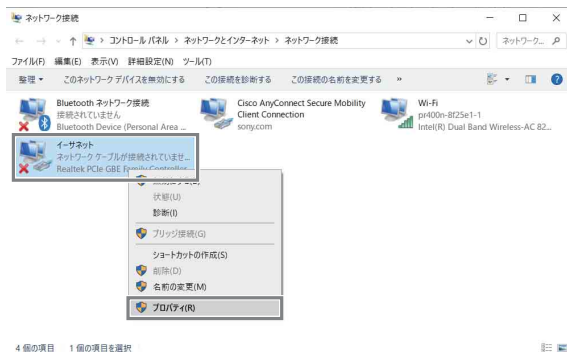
ネットワーク接続

← → ↑ コントロール パネル > ネットワークとインターネット > ネットワーク接続 ネットワーク...

ファイル(F) 編集(E) 表示(V) 詳細設定(N) ツール(T)

整理 ▾ このネットワーク デバイスを無効にする この接続を診断する この接続の名前を変更する »

Bluetooth ネットワーク接続
接続されていません
Bluetooth Device (Personal Area ...

Cisco AnyConnect Secure Mobility Client Connection
sony.com

Wi-Fi
pr400n-8f25e1-1
Intel(R) Dual Band Wireless-AC 82...

イーサネット
ネットワーク ケーブルが接続されていませ...
Realtek PCIe GBE Family Controller

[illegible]
状態(U)
診断(I)
ブリッジ接続(G)
ショートカットの作成(S)
削除(D)
名前の変更(M)
プロパティ(R)

4 個の項目 1 個の項目を選択